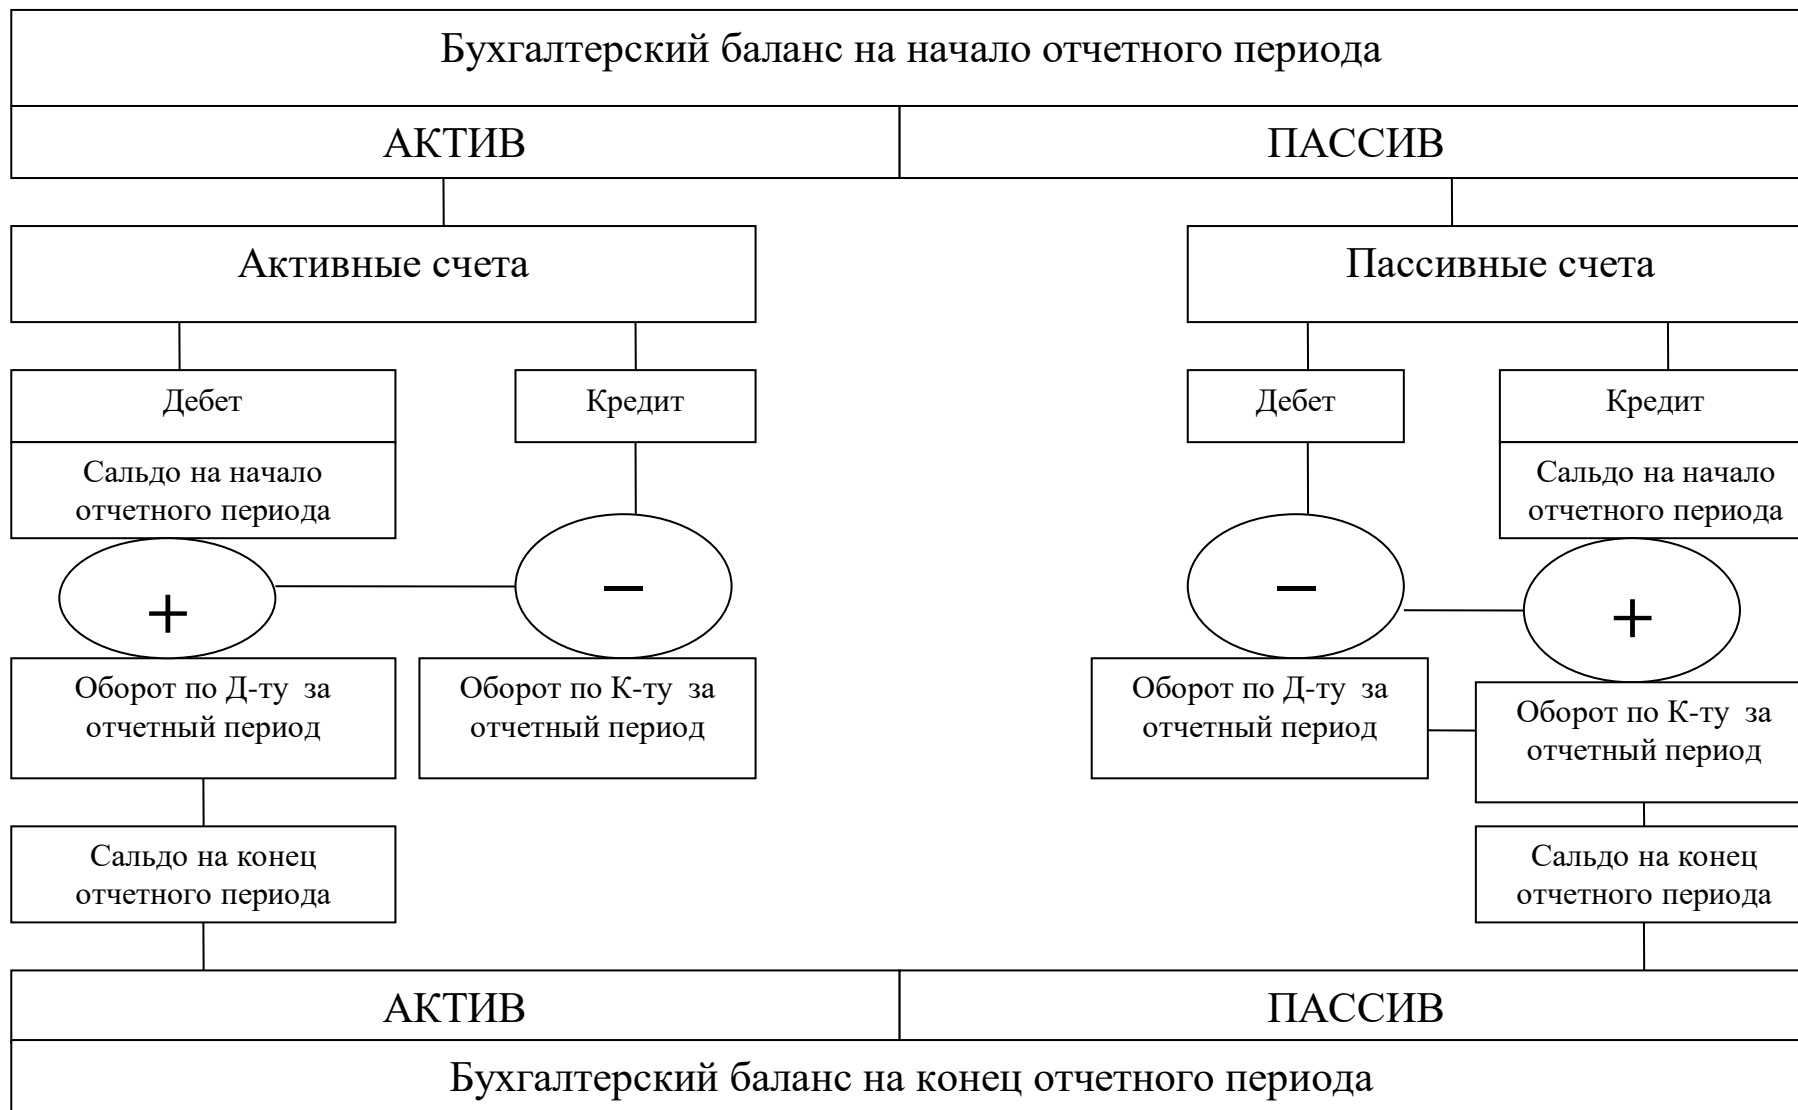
Бухгалтерский баланс на начало отчетного периода

АКТИВ

ПАССИВ

Активные счета

Пассивные счета

Дебет

Кредит

Дебет

Кредит

Сальдо на начало отчетного периода

Сальдо на начало отчетного периода

+

−

−

+

Оборот по Д-ту за отчетный период

Оборот по К-ту за отчетный период

Оборот по Д-ту за отчетный период

Оборот по К-ту за отчетный период

Сальдо на конец отчетного периода

Сальдо на конец отчетного периода

АКТИВ

ПАССИВ

Бухгалтерский баланс на конец отчетного периода